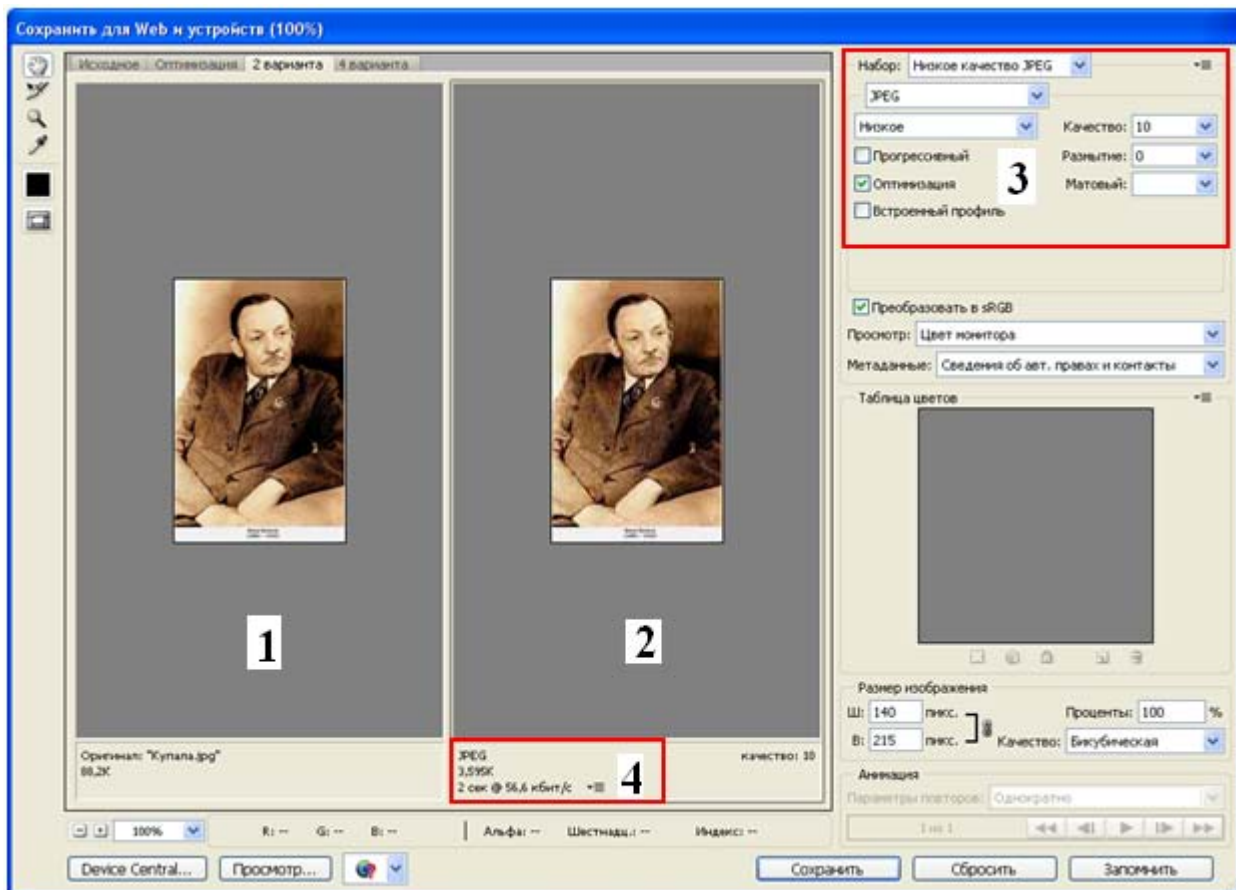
Сохранить для Web и устройств (100%)

Исходное | Оптимизация | 2 варианта | 4 варианта

1

2

Оригинал: "Купала.jpg"
88,2K

JPEG
3,595K
2 сек @ 56,6 кбит/с

качество: 10

4

Набор: Низкое качество JPEG
JPEG
Низкое
Качество: 10
Прогрессивный
Размытие: 0
Оптимизация
Матовый:
Встроенный профиль

3

Преобразовать в sRGB
Просмотр: Цвет монитора
Метаданные: Сведения об авт. правах и контакты

Таблица цветов

Размер изображения
Ш: 140 пикс.
В: 215 пикс.
Проценты: 100 %
Качество: Бикубическая

Анимация
Параметры повторов: Однократно
1 из 1

100%
R: -- G: -- B: --
Альфа: -- Шестнадц.: -- Индекс: --

Device Central...
Просмотр...
Сохранить
Сбросить
Запомнить